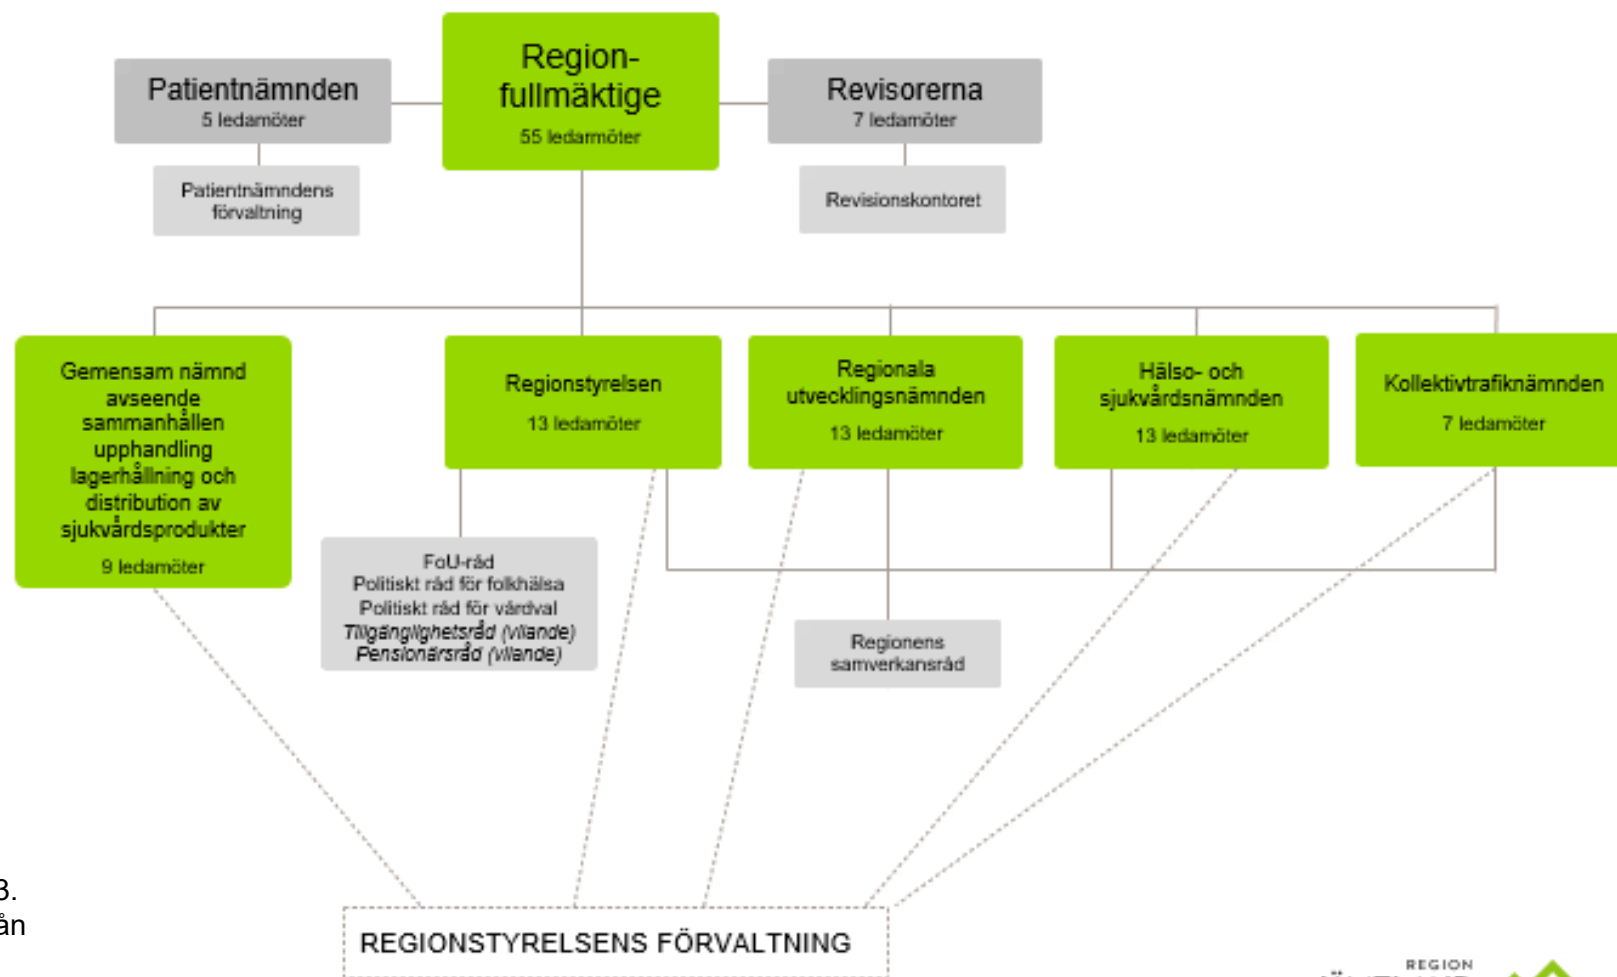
Patientnämnden
5 ledamöter

Region-fullmäktige
55 ledamöter

Revisorerna
7 ledamöter

Patientnämndens förvaltning

Revisionskontoret

Gemensam nämnd avseende sammanhållen upphandling lagerhållning och distribution av sjukvårdsprodukter
9 ledamöter

Regionstyrelsen
13 ledamöter

Regionala utvecklingsnämnden
13 ledamöter

Hälso- och sjukvårdsnämnden
13 ledamöter

Kollektivtrafiknämnden
7 ledamöter

FoU-råd
Politiskt råd för folkhälsa
Politiskt råd för vårdval
*Tillgänglighetsråd (vilande)*
*Pensionärsråd (vilande)*

Regionens samverkansråd

3.
ån

REGIONSTYRELSENS FÖRVALTNING

REGION
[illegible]